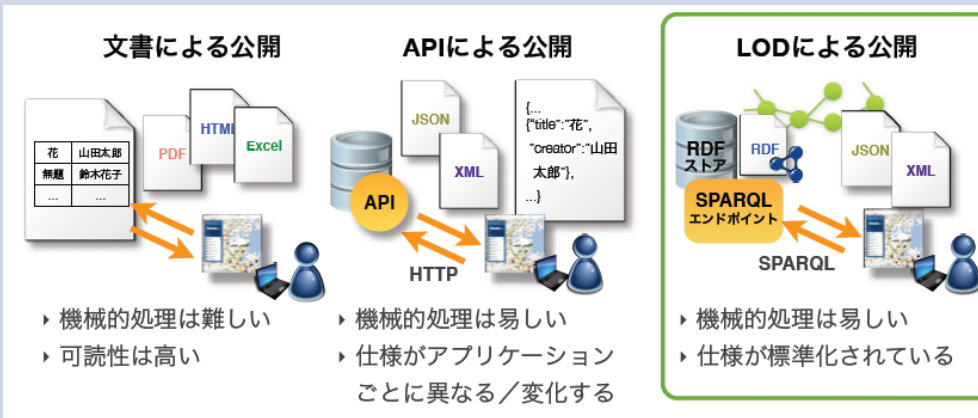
文書による公開

| 花 | 山田太郎 |
|---|---|
| 無題 | 鈴木花子 |
| ... | ... |

PDF
HTML
Excel

‣ 機械的処理は難しい
‣ 可読性は高い

APIによる公開

JSON
XML
{...
{"title":"花",
"creator":"山田太郎"},
...}

API
HTTP

‣ 機械的処理は易しい
‣ 仕様がアプリケーションごとに異なる／変化する

LODによる公開

RDFストア
RDF
JSON
XML
SPARQL エンドポイント
SPARQL

‣ 機械的処理は易しい
‣ 仕様が標準化されている